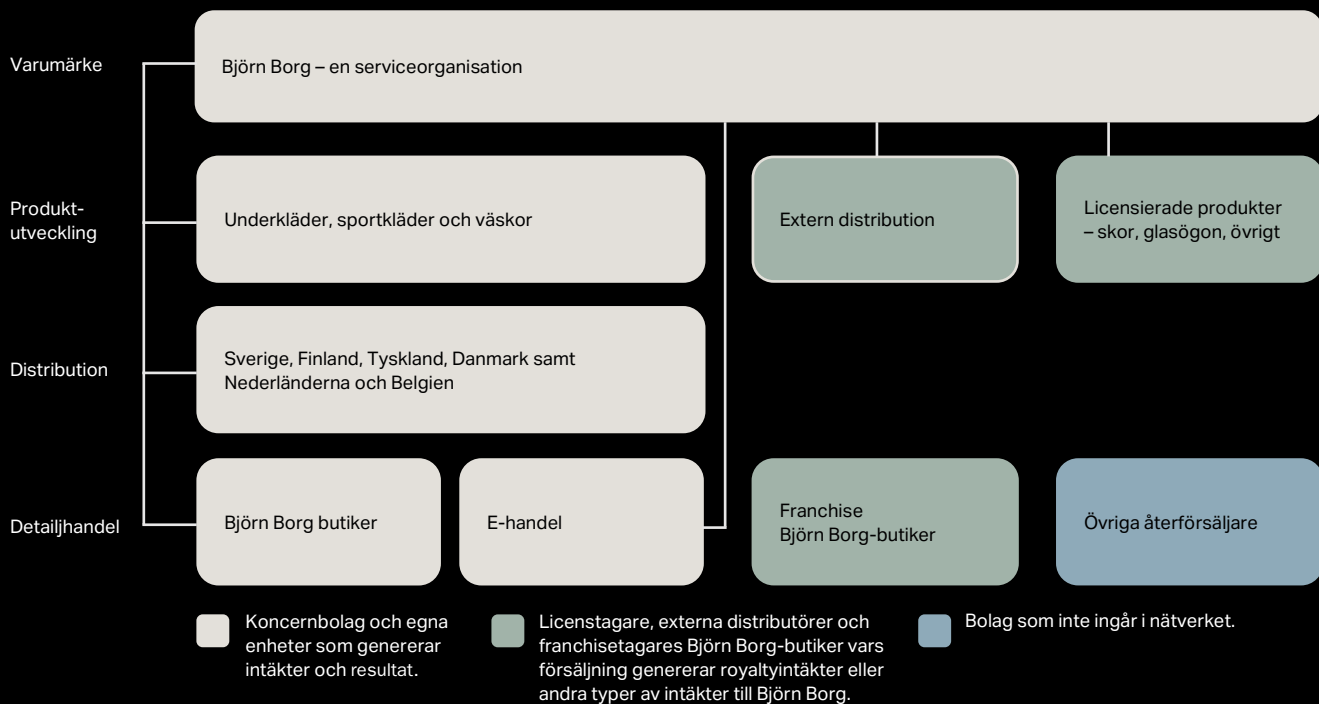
Varumärke

Björn Borg – en serviceorganisation

Produktutveckling

Underkläder, sportkläder och väskor

Extern distribution

Licensierade produkter – skor, glasögon, övrigt

Distribution

Sverige, Finland, Tyskland, Danmark samt Nederländerna och Belgien

Detaljhandel

Björn Borg butiker

E-handel

Franchise Björn Borg-butiker

Övriga återförsäljare

Koncernbolag och egna enheter som genererar intäkter och resultat.

Licenstagare, externa distributörer och franchisetagares Björn Borg-butiker vars försäljning genererar royaltyintäkter eller andra typer av intäkter till Björn Borg.

Bolag som inte ingår i nätverket.